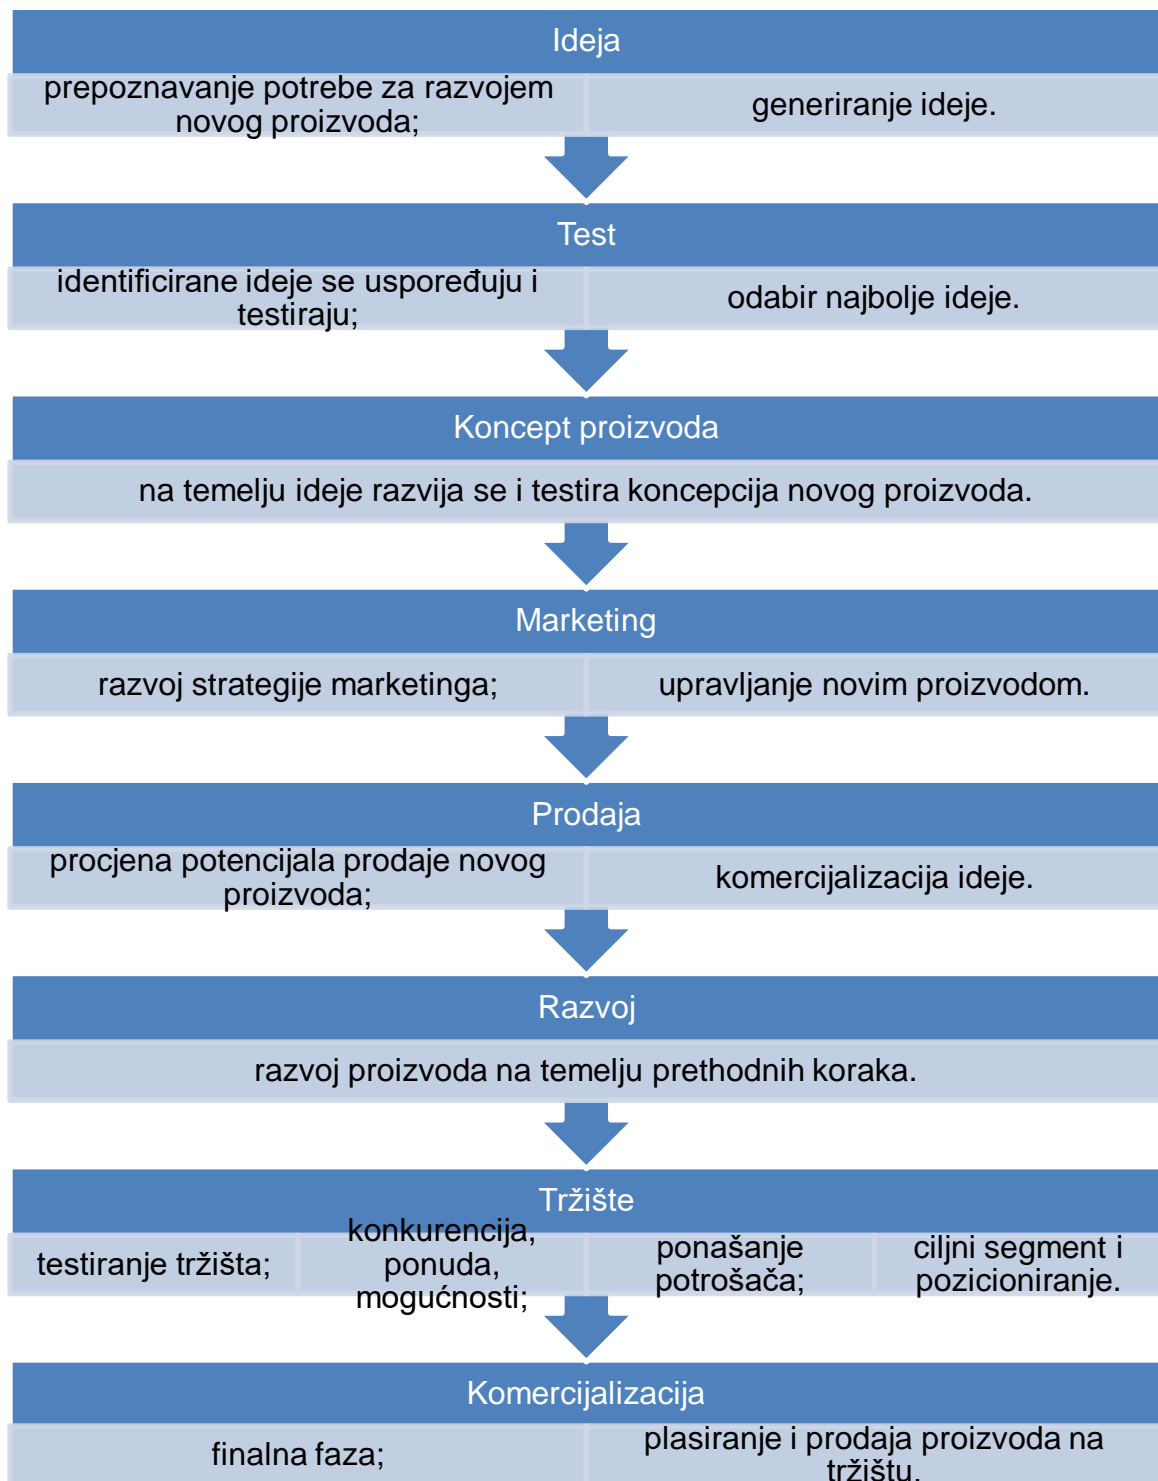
Ideja

prepoznavanje potrebe za razvojem novog proizvoda;

generiranje ideje.

Test

identificirane ideje se uspoređuju i testiraju;

odabir najbolje ideje.

Koncept proizvoda

na temelju ideje razvija se i testira koncepcija novog proizvoda.

Marketing

razvoj strategije marketinga;

upravljanje novim proizvodom.

Prodaja

procjena potencijala prodaje novog proizvoda;

komercijalizacija ideje.

Razvoj

razvoj proizvoda na temelju prethodnih koraka.

Tržište

testiranje tržišta;

konkurencija, ponuda, mogućnosti;

ponašanje potrošača;

ciljni segment i pozicioniranje.

Komercijalizacija

finalna faza;

plasiranje i prodaja proizvoda na tržištu.